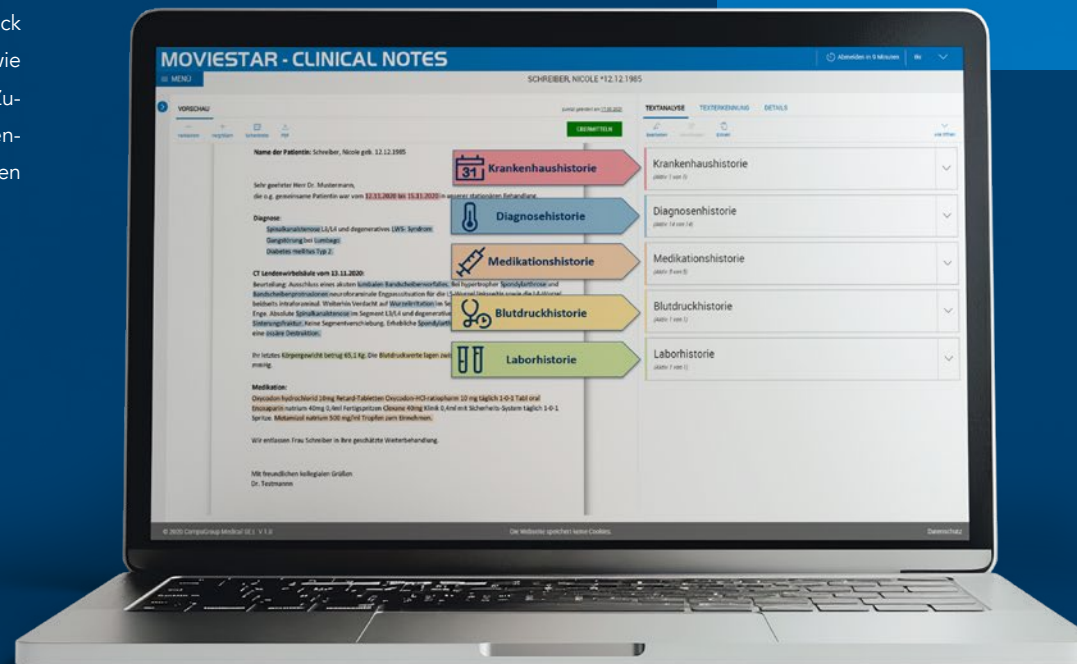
ck
vie
Zu-
en-
en

MOVIESTAR - CLINICAL NOTES

MENÜ

SCHREIBER, NICOLE *12.12.1985

Abmelden in 9 Minuten

VORSCHAU

ÜBERMITTELN

TEXTANALYSE TEXTERKENNUNG DETAILS

Name der Patientin: Schreiber, Nicole geb. 12.12.1985

Sehr geehrter Herr Dr. Mustermann,

die o.g. genannte Patientin war vom 12.11.2020 bis 15.11.2020 in unserer stationären Behandlung.

Diagnose:

Spinalkanalstenose L3/L4 und degeneratives LWS- Syndrom

Gangstörung bei Lumbago

Diabetes mellitus Typ 2

CT Lendenwirbelsäule vom 13.11.2020:

Beurteilung: Ausschluss eines akuten lumbalen Bandscheibenvorfalles. Bei hypertropher Spondylarthrose und Bandscheibenprotrusionen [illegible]

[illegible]

Ihr letztes Körpergewicht betrug 65,1 Kg. Die Blutdruckwerte lagen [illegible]

Medikation:

Oxycodon hydrochlorid 10mg Retard-Tabletten Oxycodon-HCl-ratiopharm 10 mg täglich 1-0-1 Tabl oral Enoxaparin natrium 40mg 0,4ml Fertigspritzen Clexane 40mg Klinik 0,4ml mit Sicherheits-System täglich 1-0-1 Spritze. Metamizol natrium 500 mg/ml Tropfen zum Einnehmen.

Wir entlassen Frau Schreiber in Ihre geschätzte Weiterbehandlung.

Mit freundlichen kollegialen Grüßen

Dr. Testmann

31 Krankenhaushistorie

Diagnosehistorie

Medikationshistorie

Blutdruckhistorie

Laborhistorie

Krankenhaushistorie

Diagnosenhistorie

Medikationshistorie

Blutdruckhistorie

Laborhistorie

© 2020 CompuGroup Medical SE | V 1.0

Die Webseite speichert keine Cookies.

Datenschutz